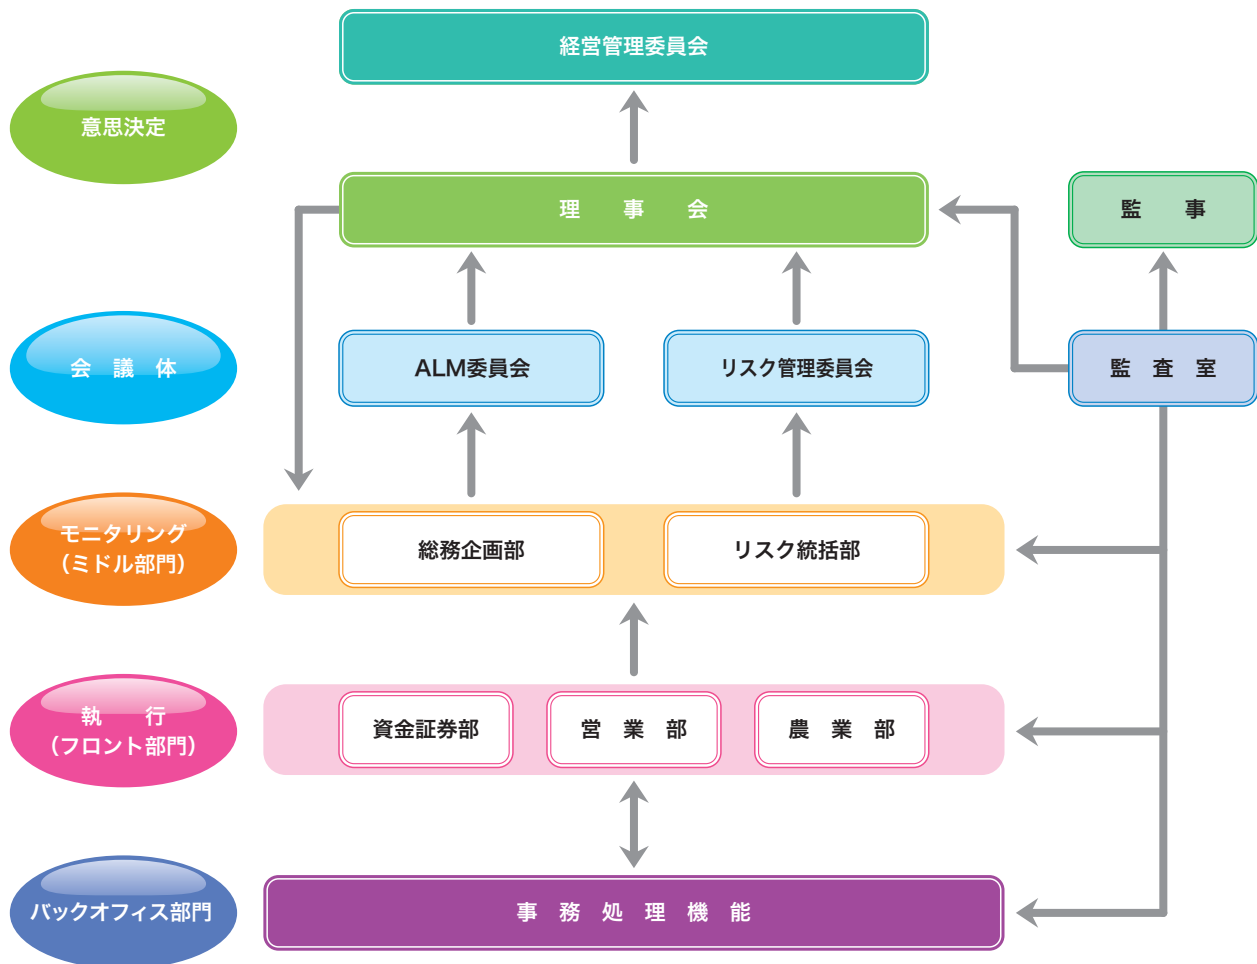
経営管理委員会

意思決定

理　事　会

監　事

会　議　体

ALM委員会

リスク管理委員会

監　査　室

モニタリング
（ミドル部門）

総務企画部

リスク統括部

執　行
（フロント部門）

資金証券部

営　業　部

農　業　部

バックオフィス部門

事　務　処　理　機　能